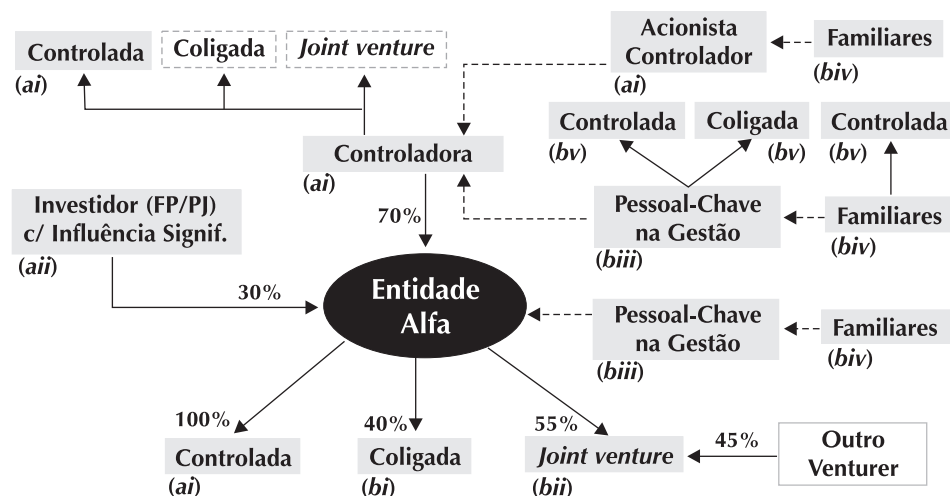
Controlada
(*ai*)

Coligada

*Joint venture*

Acionista Controlador
(*ai*)

Familiares
(*biv*)

Controlada
(*bv*)

Coligada
(*bv*)

Controlada
(*bv*)

Controladora
(*ai*)

Investidor (FP/PJ) c/ Influência Signif.
(*aii*)

70%

Pessoal-Chave na Gestão
(*biii*)

Familiares
(*biv*)

30%

Entidade Alfa

Pessoal-Chave na Gestão
(*biii*)

Familiares
(*biv*)

100%

40%

55%

45%

Controlada
(*ai*)

Coligada
(*bi*)

*Joint venture*
(*bii*)

Outro Venturer